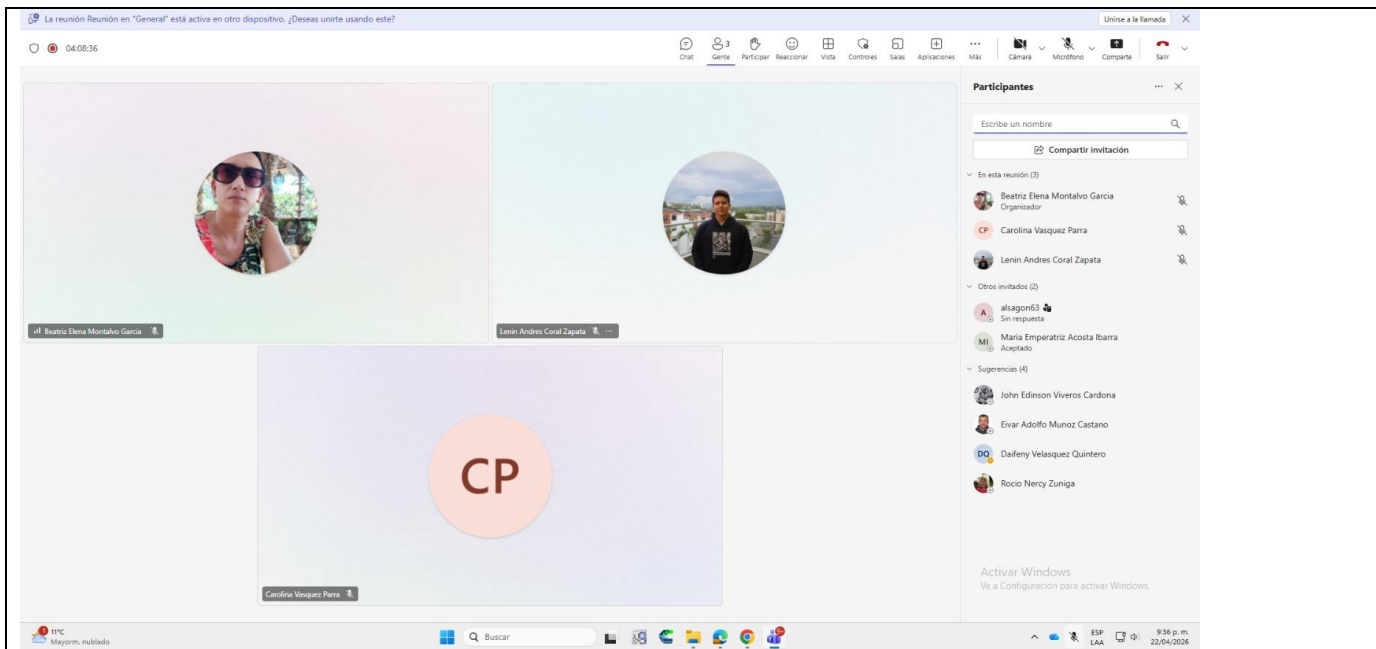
La reunión Reunión en "General" está activa en otro dispositivo. ¿Deseas unirte usando este?

Unirse a la llamada

04:08:36

Chat
3
Gente
Participar
Reaccionar
Vista
Controles
Salas
Aplicaciones
Más
Cámara
Micrófono
Compartir
Salir

Participantes

Escribe un nombre

Compartir invitación

En esta reunión (3)

Beatriz Elena Montalvo Garcia
Organizador

CP Carolina Vasquez Parra

Lenin Andres Coral Zapata

Otros invitados (2)

A alsagon63
Sin respuesta

MI Maria Emperatriz Acosta Ibarra
Aceptado

Sugerencias (4)

John Edinson Viveros Cardona

Eivar Adolfo Munoz Castano

DQ Daifeny Velasquez Quintero

Rocio Nercy Zuniga

Beatriz Elena Montalvo Garcia

Lenin Andres Coral Zapata

CP

Carolina Vasquez Parra

Activar Windows
Ve a Configuración para activar Windows.

11°C
Mayorm. nublado

Buscar

ESP
LAA

9:36 p. m.
22/04/2026